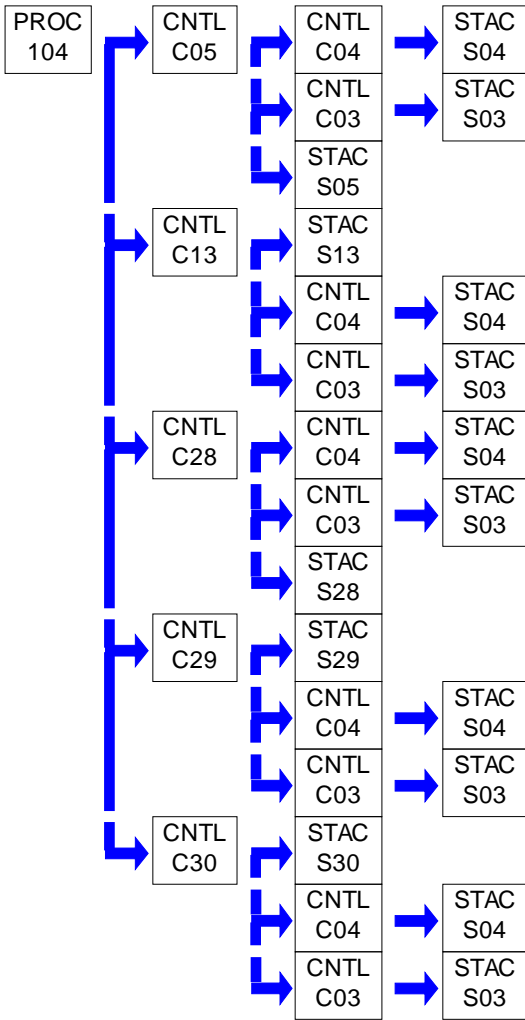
PROC
104

CNTL
C05

CNTL
C04

STAC
S04

CNTL
C03

STAC
S03

STAC
S05

CNTL
C13

STAC
S13

CNTL
C04

STAC
S04

CNTL
C03

STAC
S03

CNTL
C28

CNTL
C04

STAC
S04

CNTL
C03

STAC
S03

STAC
S28

CNTL
C29

STAC
S29

CNTL
C04

STAC
S04

CNTL
C03

STAC
S03

CNTL
C30

STAC
S30

CNTL
C04

STAC
S04

CNTL
C03

STAC
S03